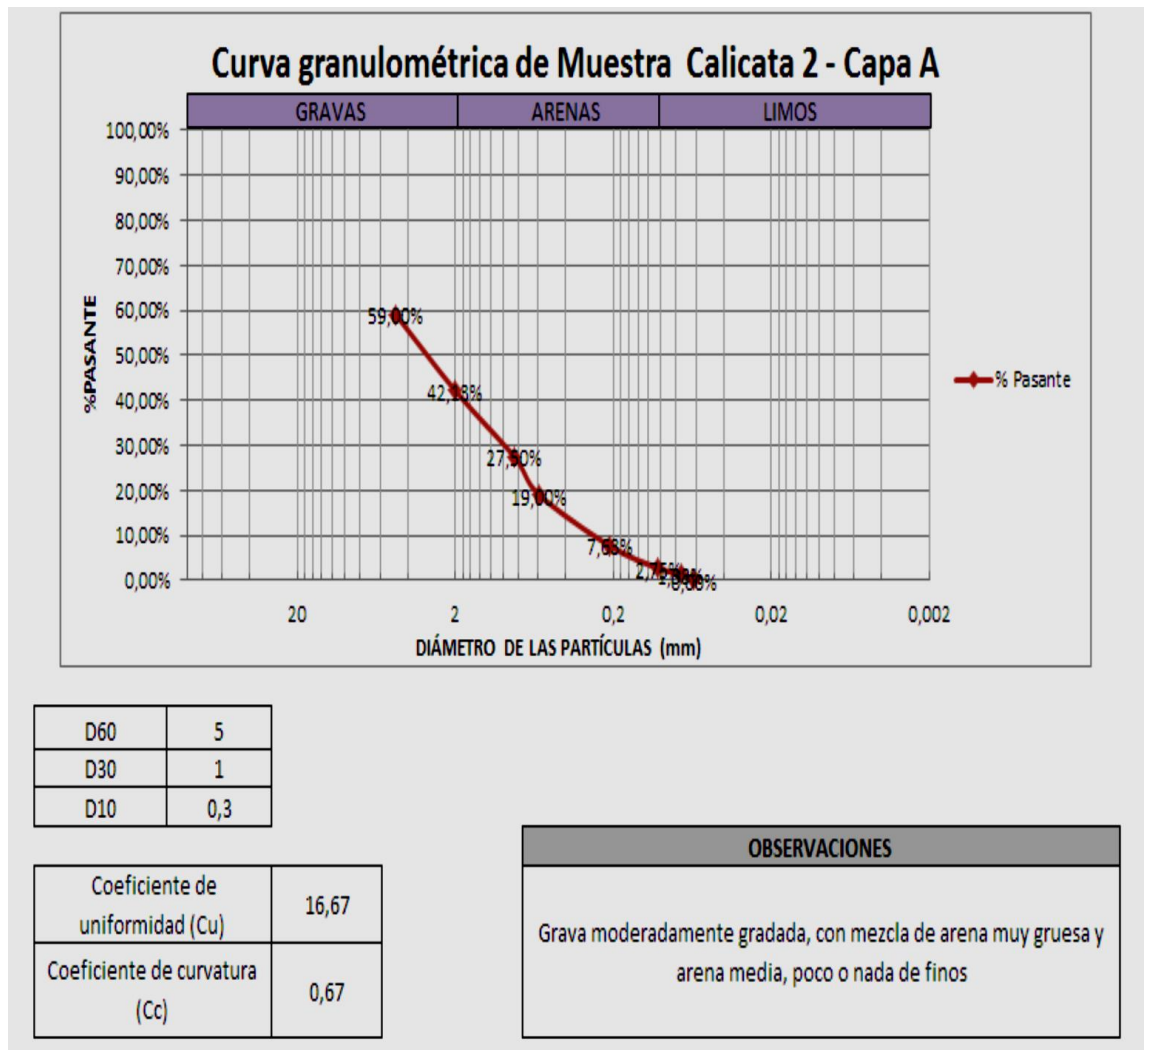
Curva granulométrica de Muestra Calicata 2 - Capa A

GRAVAS | ARENAS | LIMOS

100,00%
90,00%
80,00%
70,00%
60,00%
50,00%
40,00%
30,00%
20,00%
10,00%
0,00%

%PASANTE

59,00%
42,18%
27,50%
19,00%
7,58%
2,75%
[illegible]

% Pasante

20
2
0,2
0,02
0,002

DIÁMETRO DE LAS PARTÍCULAS (mm)

| D60 | 5 |
|---|---|
| D30 | 1 |
| D10 | 0,3 |

| Coeficiente de uniformidad (Cu) | 16,67 |
|---|---|
| Coeficiente de curvatura (Cc) | 0,67 |

OBSERVACIONES

Grava moderadamente gradada, con mezcla de arena muy gruesa y arena media, poco o nada de finos